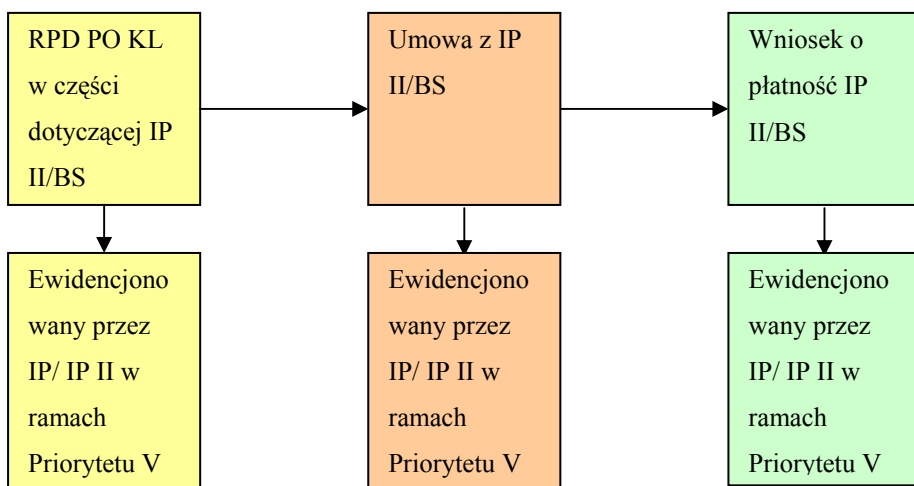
RPD PO KL w części dotyczącej IP II/BS

Umowa z IP II/BS

Wniosek o płatność IP II/BS

Ewidencjono wany przez IP/ IP II w ramach Priorytetu V

Ewidencjono wany przez IP/ IP II w ramach Priorytetu V

Ewidencjono wany przez IP/ IP II w ramach Priorytetu V